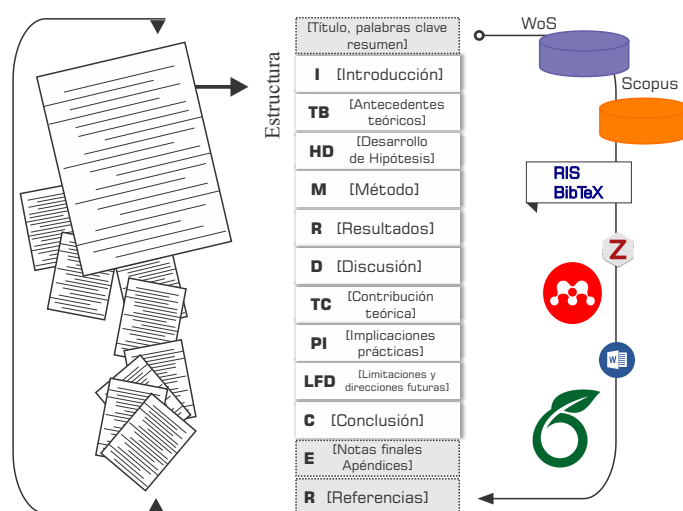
Estructura

[Título, palabras clave resumen]

I [Introducción]

TB [Antecedentes teóricos]

HD [Desarrollo de Hipótesis]

M [Método]

R [Resultados]

D [Discusión]

TC [Contribución teórica]

PI [Implicaciones prácticas]

LFD [Limitaciones y direcciones futuras]

C [Conclusión]

E [Notas finales Apéndices]

R [Referencias]

WoS

Scopus

RIS
BibTeX

Z

W